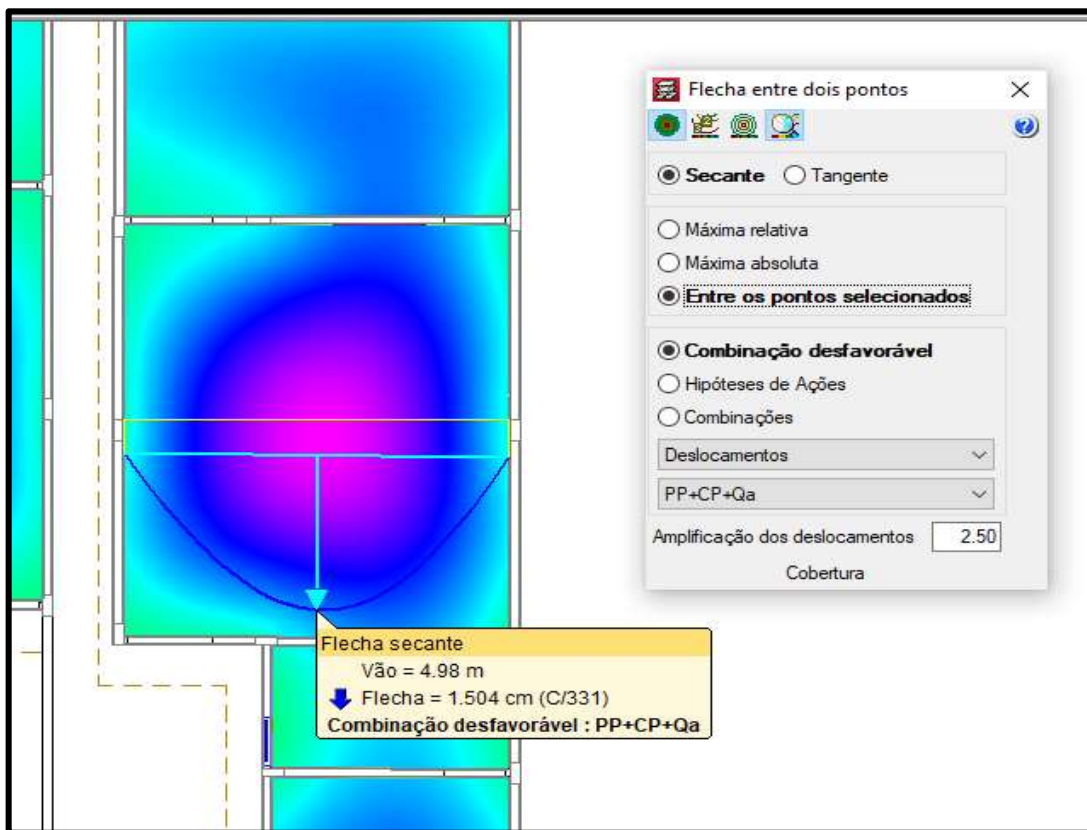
Flecha entre dois pontos

Secante Tangente

Máxima relativa
Máxima absoluta
Entre os pontos selecionados

Combinação desfavorável
Hipóteses de Ações
Combinações

Deslocamentos

PP+CP+Qa

Amplificação dos deslocamentos 2.50

Cobertura

Flecha secante
Vão = 4.98 m
Flecha = 1.504 cm (C/331)
Combinação desfavorável : PP+CP+Qa